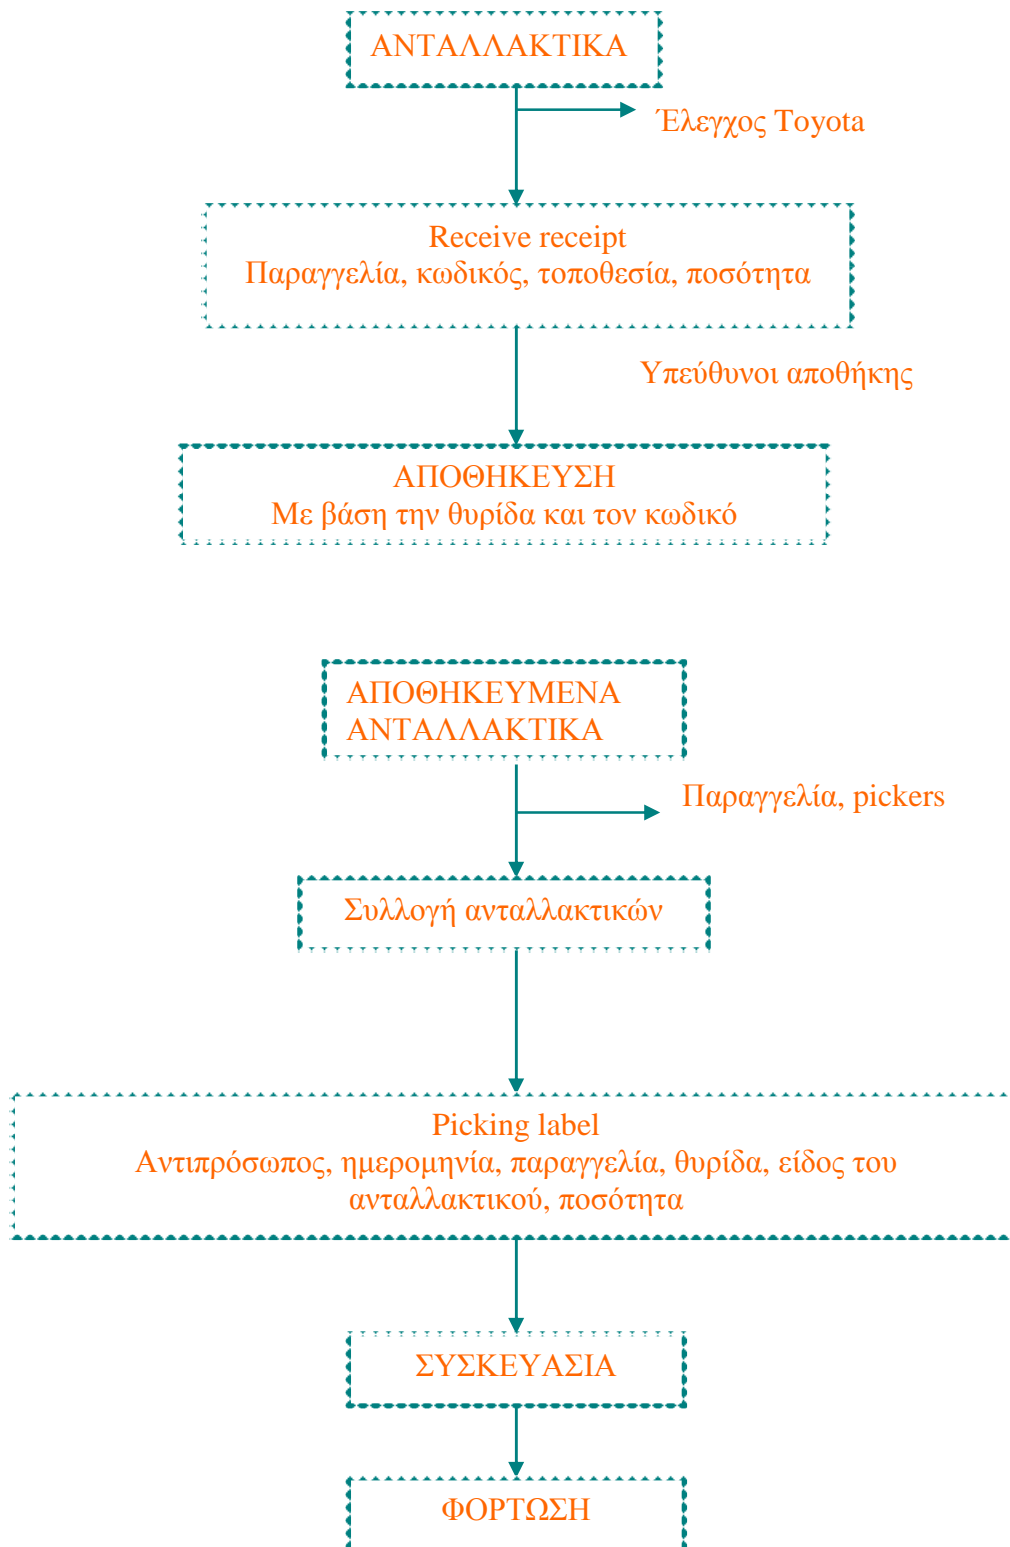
ΑΝΤΑΛΛΑΚΤΙΚΑ

Έλεγχος Toyota

Receive receipt
Παραγγελία, κωδικός, τοποθεσία, ποσότητα

Υπεύθυνοι αποθήκης

ΑΠΟΘΗΚΕΥΣΗ
Με βάση την θυρίδα και τον κωδικό

ΑΠΟΘΗΚΕΥΜΕΝΑ
ΑΝΤΑΛΛΑΚΤΙΚΑ

Παραγγελία, pickers

Συλλογή ανταλλακτικών

Picking label
Αντιπρόσωπος, ημερομηνία, παραγγελία, θυρίδα, είδος του ανταλλακτικού, ποσότητα

ΣΥΣΚΕΥΑΣΙΑ

ΦΟΡΤΩΣΗ